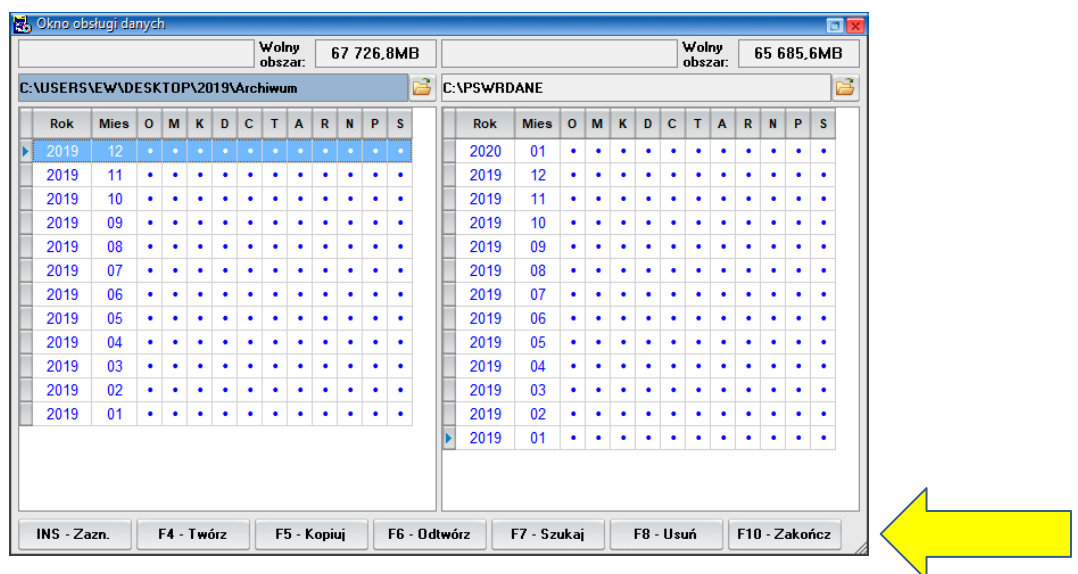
Okno obsługi danych

Wolny obszar: 67 726,8MB

Wolny obszar: 65 685,6MB

C:\USERS\EW\DESKTOP\2019\Archiwum

C:\PSWRDANE

| Rok | Mies | O | M | K | D | C | T | A | R | N | P | S |
|---|---|---|---|---|---|---|---|---|---|---|---|---|
| 2019 | 12 | • | • | • | • | • | • | • | • | • | • | • |
| 2019 | 11 | • | • | • | • | • | • | • | • | • | • | • |
| 2019 | 10 | • | • | • | • | • | • | • | • | • | • | • |
| 2019 | 09 | • | • | • | • | • | • | • | • | • | • | • |
| 2019 | 08 | • | • | • | • | • | • | • | • | • | • | • |
| 2019 | 07 | • | • | • | • | • | • | • | • | • | • | • |
| 2019 | 06 | • | • | • | • | • | • | • | • | • | • | • |
| 2019 | 05 | • | • | • | • | • | • | • | • | • | • | • |
| 2019 | 04 | • | • | • | • | • | • | • | • | • | • | • |
| 2019 | 03 | • | • | • | • | • | • | • | • | • | • | • |
| 2019 | 02 | • | • | • | • | • | • | • | • | • | • | • |
| 2019 | 01 | • | • | • | • | • | • | • | • | • | • | • |

| Rok | Mies | O | M | K | D | C | T | A | R | N | P | S |
|---|---|---|---|---|---|---|---|---|---|---|---|---|
| 2020 | 01 | • | • | • | • | • | • | • | • | • | • | • |
| 2019 | 12 | • | • | • | • | • | • | • | • | • | • | • |
| 2019 | 11 | • | • | • | • | • | • | • | • | • | • | • |
| 2019 | 10 | • | • | • | • | • | • | • | • | • | • | • |
| 2019 | 09 | • | • | • | • | • | • | • | • | • | • | • |
| 2019 | 08 | • | • | • | • | • | • | • | • | • | • | • |
| 2019 | 07 | • | • | • | • | • | • | • | • | • | • | • |
| 2019 | 06 | • | • | • | • | • | • | • | • | • | • | • |
| 2019 | 05 | • | • | • | • | • | • | • | • | • | • | • |
| 2019 | 04 | • | • | • | • | • | • | • | • | • | • | • |
| 2019 | 03 | • | • | • | • | • | • | • | • | • | • | • |
| 2019 | 02 | • | • | • | • | • | • | • | • | • | • | • |
| 2019 | 01 | • | • | • | • | • | • | • | • | • | • | • |

INS - Zazn. | F4 - Twórz | F5 - Kopiuj | F6 - Odtwórz | F7 - Szukaj | F8 - Usuń | F10 - Zakończ